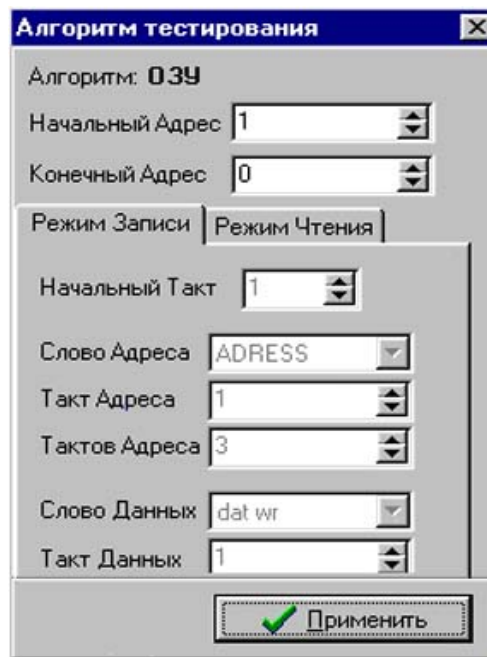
Алгоритм тестирования

Алгоритм: ОЗУ

Начальный Адрес 1

Конечный Адрес 0

Режим Записи | Режим Чтения

Начальный Такт 1

Слово Адреса ADRESS

Такт Адреса 1

Тактов Адреса 3

Слово Данных dat wr

Такт Данных 1

Применить